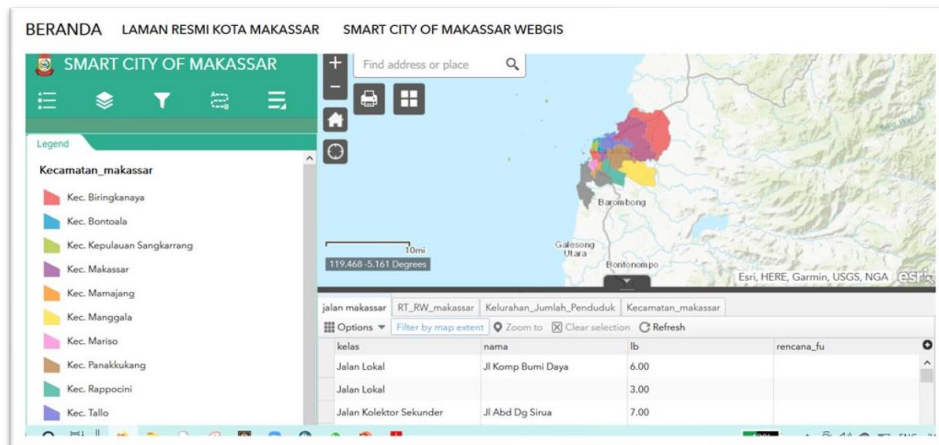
BERANDA LAMAN RESMI KOTA MAKASSAR SMART CITY OF MAKASSAR WEBGIS

SMART CITY OF MAKASSAR

Legend

Kecamatan_makassar

Kec. Biringkanaya
Kec. Bontoala
Kec. Kepulauan Sangkarrang
Kec. Makassar
Kec. Mamajang
Kec. Manggala
Kec. Mariso
Kec. Panakkukang
Kec. Rappocini
Kec. Tallo

Find address or place

10mi
119.468 -5.161 Degrees

Barombong
Galesong Utara
Bontonompo

Esri, HERE, Garmin, USGS, NGA esri

jalan makassar | RT_RW_makassar | Kelurahan_Jumlah_Penduduk | Kecamatan_makassar

Options ▾ | Filter by map extent | Zoom to | Clear selection | Refresh

| kelas | nama | lb | rencana_fu |
|---|---|---|---|
| Jalan Lokal | Jl Komp Bumi Daya | 6.00 | |
| Jalan Lokal | | 3.00 | |
| Jalan Kolektor Sekunder | Jl Abd Dg Sirua | 7.00 | |